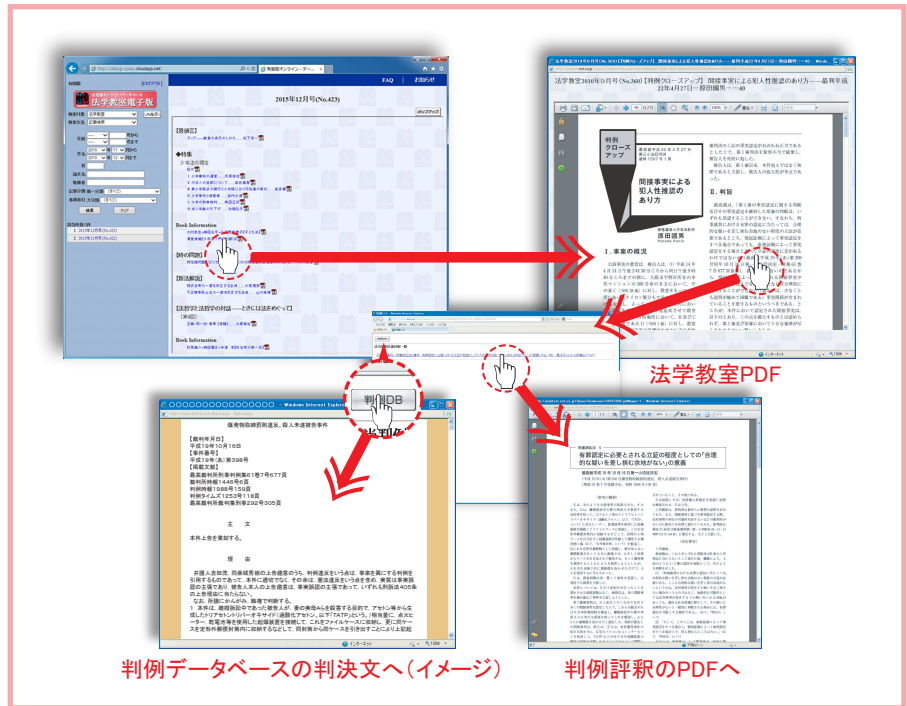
法学教室電子版

2015年12月号(No.423)

FAQ | お知らせ

【巻頭言】

◆特集

Book Information

【時の問題】

【憲法解説】

Book Information

法学教室2010年9月号(No.360)【判例クローズアップ】 間接事実による犯人性推認のあり方 —— 最判平成22年4月27日 —— 原田國男……40

判例クローズアップ

間接事実による犯人性推認のあり方

原田國男

1. 事案の概要

2. 判旨

法学教室PDF

判例DB

有罪認定に必要とされる立証の程度としての"合理的な疑いを差し挟む余地がない"の意義

薬物劇物取締法違反、殺人未遂被告事件

【裁判年月日】
平成19年10月16日
【事件番号】
平成19年(あ)第398号
【掲載文献】
最高裁判所刑事判例集61巻7号677頁
裁判所時報1446号6頁
判例時報1988号159頁
判例タイムズ1253号118頁
最高裁判所裁判集刑事292号305頁

主 文

本件上告を棄却する。

理 由

判例データベースの判決文へ(イメージ)

判例評釈のPDFへ

インターネット